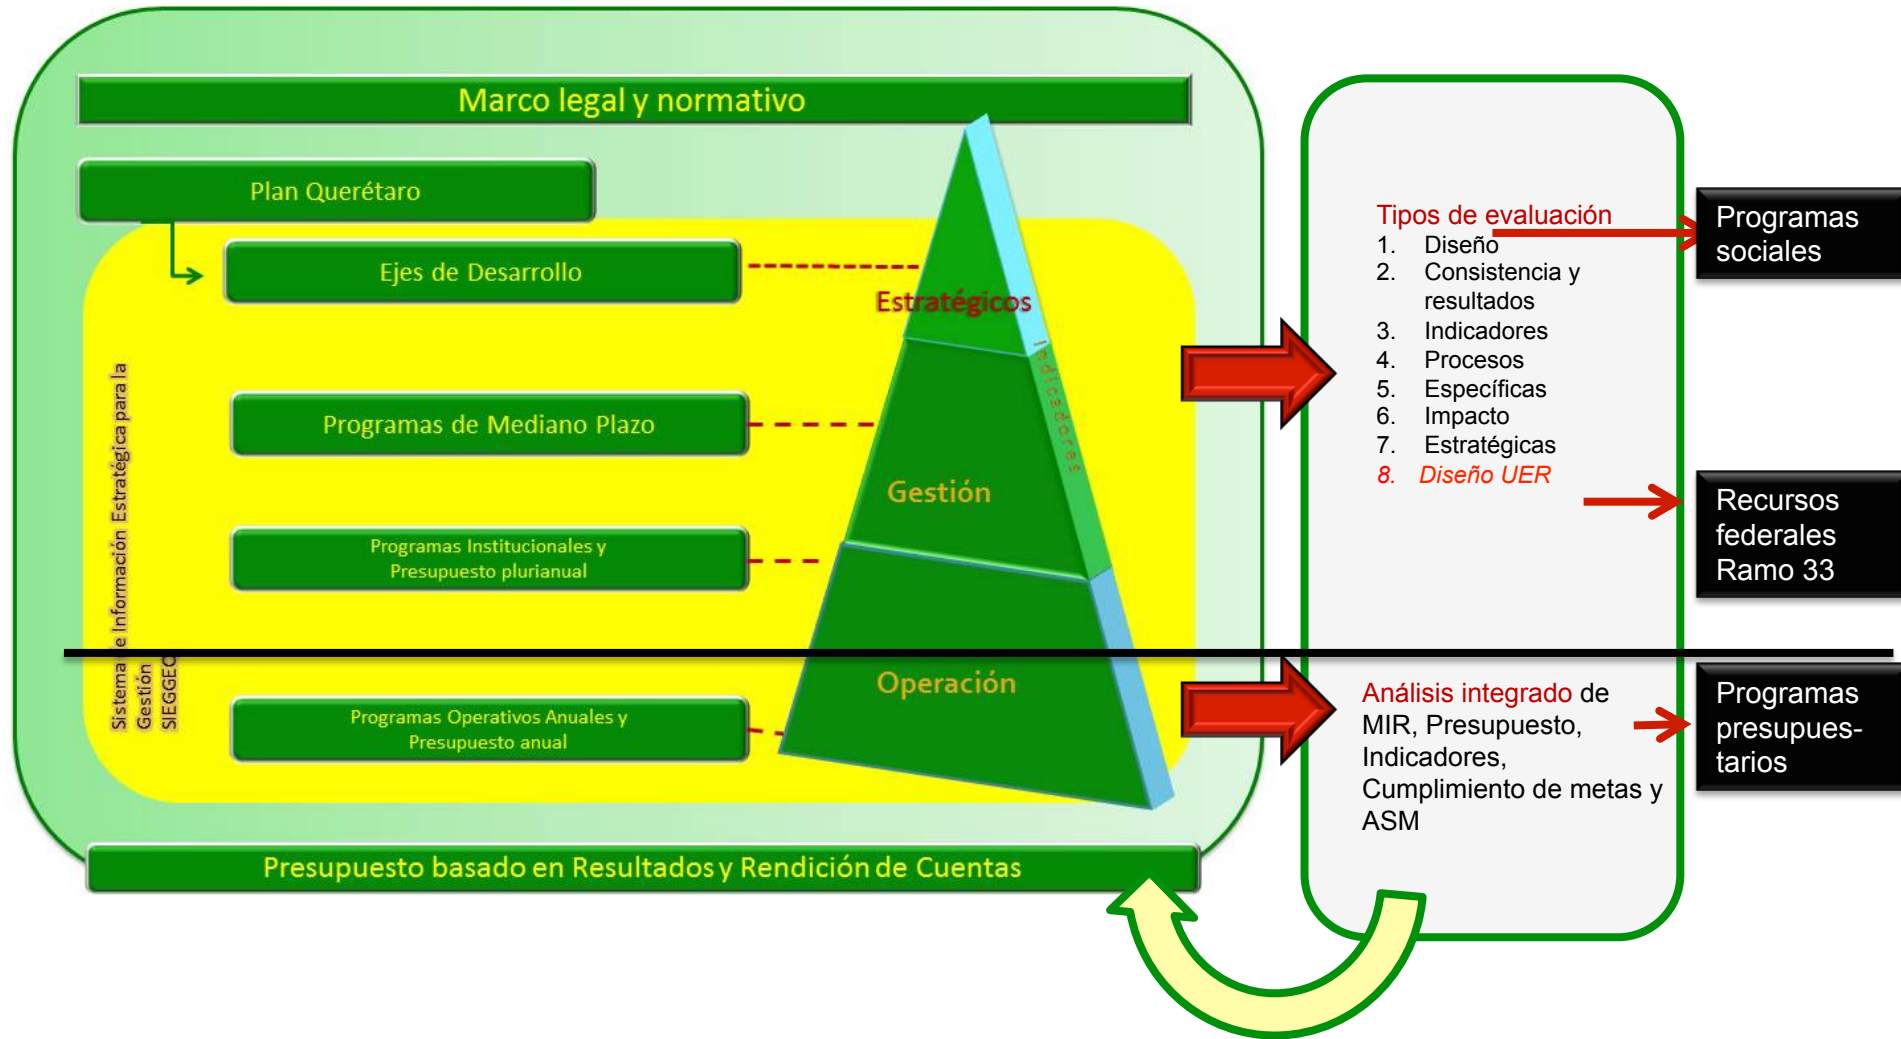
Marco legal y normativo

Plan Querétaro

Ejes de Desarrollo

Estratégicos

Programas de Mediano Plazo

Gestión

Programas Institucionales y Presupuesto plurianual

Indicadores

Sistema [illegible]e Información Estratégica para la Gestión SIEGGEQ

Operación

Programas Operativos Anuales y Presupuesto anual

Presupuesto basado en Resultados y Rendición de Cuentas

Tipos de evaluación
1. Diseño
2. Consistencia y resultados
3. Indicadores
4. Procesos
5. Específicas
6. Impacto
7. Estratégicas
8. Diseño UER

Análisis integrado de MIR, Presupuesto, Indicadores, Cumplimiento de metas y ASM

Programas sociales

Recursos federales Ramo 33

Programas presupuestarios